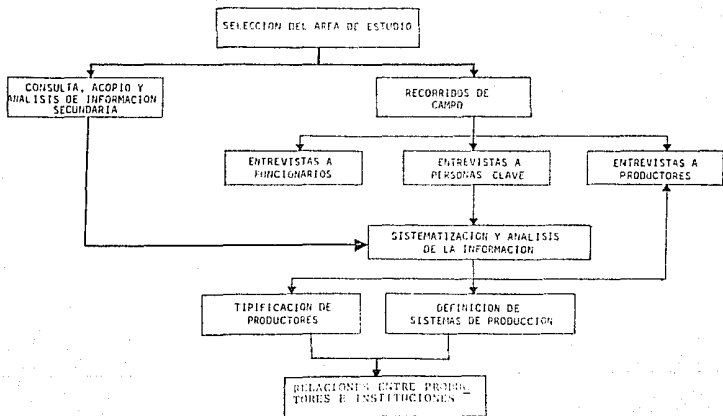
SELECCION DEL AREA DE ESTUDIO

CONSULTA, ACOPIO Y ANALISIS DE INFORMACION SECUNDARIA

RECORRIDOS DE CAMPO

ENTREVISTAS A FUNCIONARIOS

ENTREVISTAS A PERSONAS CLAVE

ENTREVISTAS A PRODUCTORES

SISTEMATIZACION Y ANALISIS DE LA INFORMACION

TIPIFICACION DE PRODUCTORES

DEFINICION DE SISTEMAS DE PRODUCCION

RELACIONES ENTRE PRODUCTORES E INSTITUCIONES